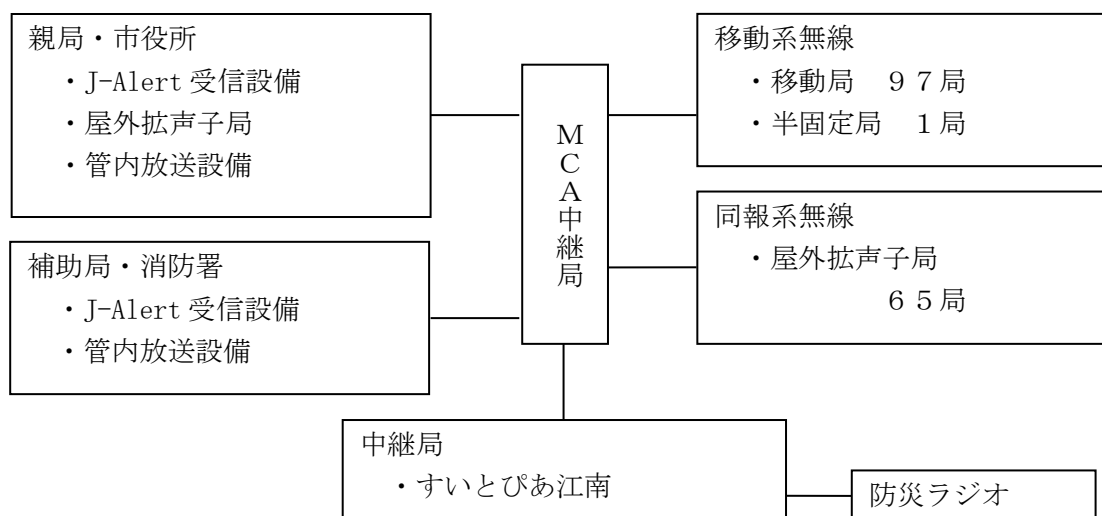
親局・市役所
・J-Alert 受信設備
・屋外拡声子局
・管内放送設備

補助局・消防署
・J-Alert 受信設備
・管内放送設備

MCA中継局

移動系無線
・移動局　９７局
・半固定局　１局

同報系無線
・屋外拡声子局
６５局

中継局
・すいとぴあ江南

防災ラジオ